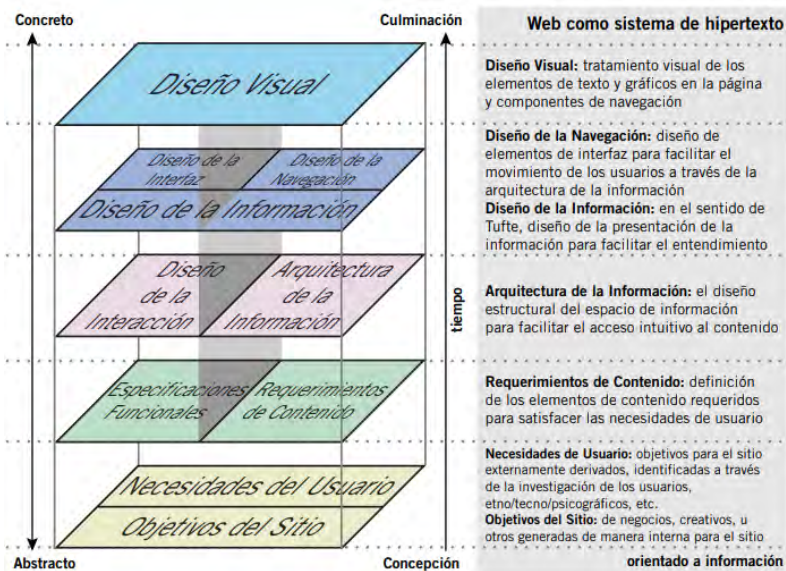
Concreto

Culminación

Abstracto

Concepción

tiempo

Diseño Visual

Diseño de la Interfaz

Diseño de la Navegación

Diseño de la Información

Diseño de la Interacción

Arquitectura de la Información

Especificaciones Funcionales

Requerimientos de Contenido

Necesidades del Usuario

Objetivos del Sitio

Web como sistema de hipertexto

**Diseño Visual:** tratamiento visual de los elementos de texto y gráficos en la página y componentes de navegación

**Diseño de la Navegación:** diseño de elementos de interfaz para facilitar el movimiento de los usuarios a través de la arquitectura de la información

**Diseño de la Información:** en el sentido de Tufte, diseño de la presentación de la información para facilitar el entendimiento

**Arquitectura de la Información:** el diseño estructural del espacio de información para facilitar el acceso intuitivo al contenido

**Requerimientos de Contenido:** definición de los elementos de contenido requeridos para satisfacer las necesidades de usuario

**Necesidades de Usuario:** objetivos para el sitio externamente derivados, identificadas a través de la investigación de los usuarios, etno/tecno/psicográficos, etc.

**Objetivos del Sitio:** de negocios, creativos, u otros generadas de manera interna para el sitio

orientado a información